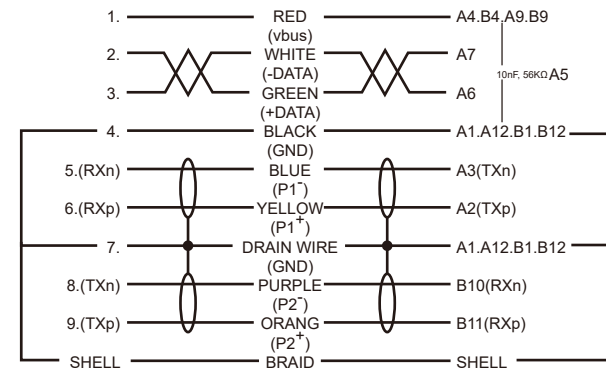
1. RED (vbus) A4.B4.A9.B9

2. WHITE (-DATA) A7

10nF, 56KΩ A5

3. GREEN (+DATA) A6

4. BLACK (GND) A1.A12.B1.B12

5.(RXn) BLUE ($P1^-$) A3(TXn)

6.(RXp) YELLOW ($P1^+$) A2(TXp)

7. DRAIN WIRE (GND) A1.A12.B1.B12

8.(TXn) PURPLE ($P2^-$) B10(RXn)

9.(TXp) ORANG ($P2^+$) B11(RXp)

SHELL BRAID SHELL